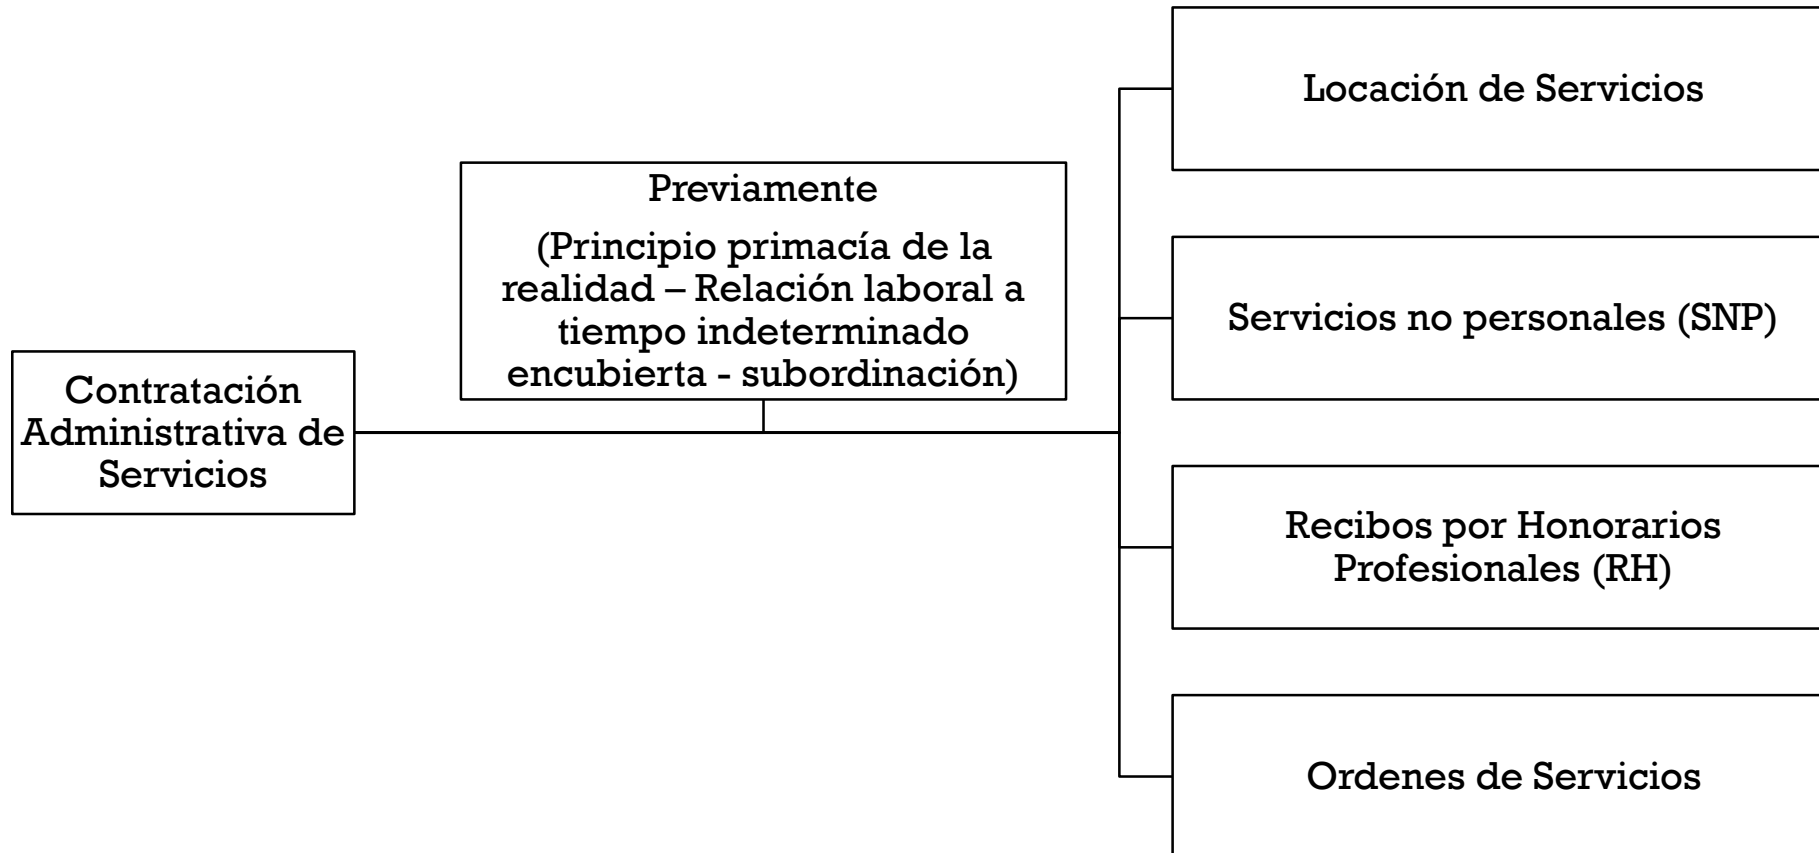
Contratación Administrativa de Servicios

Previamente

(Principio primacía de la realidad – Relación laboral a tiempo indeterminado encubierta - subordinación)

Locación de Servicios

Servicios no personales (SNP)

Recibos por Honorarios Profesionales (RH)

Ordenes de Servicios